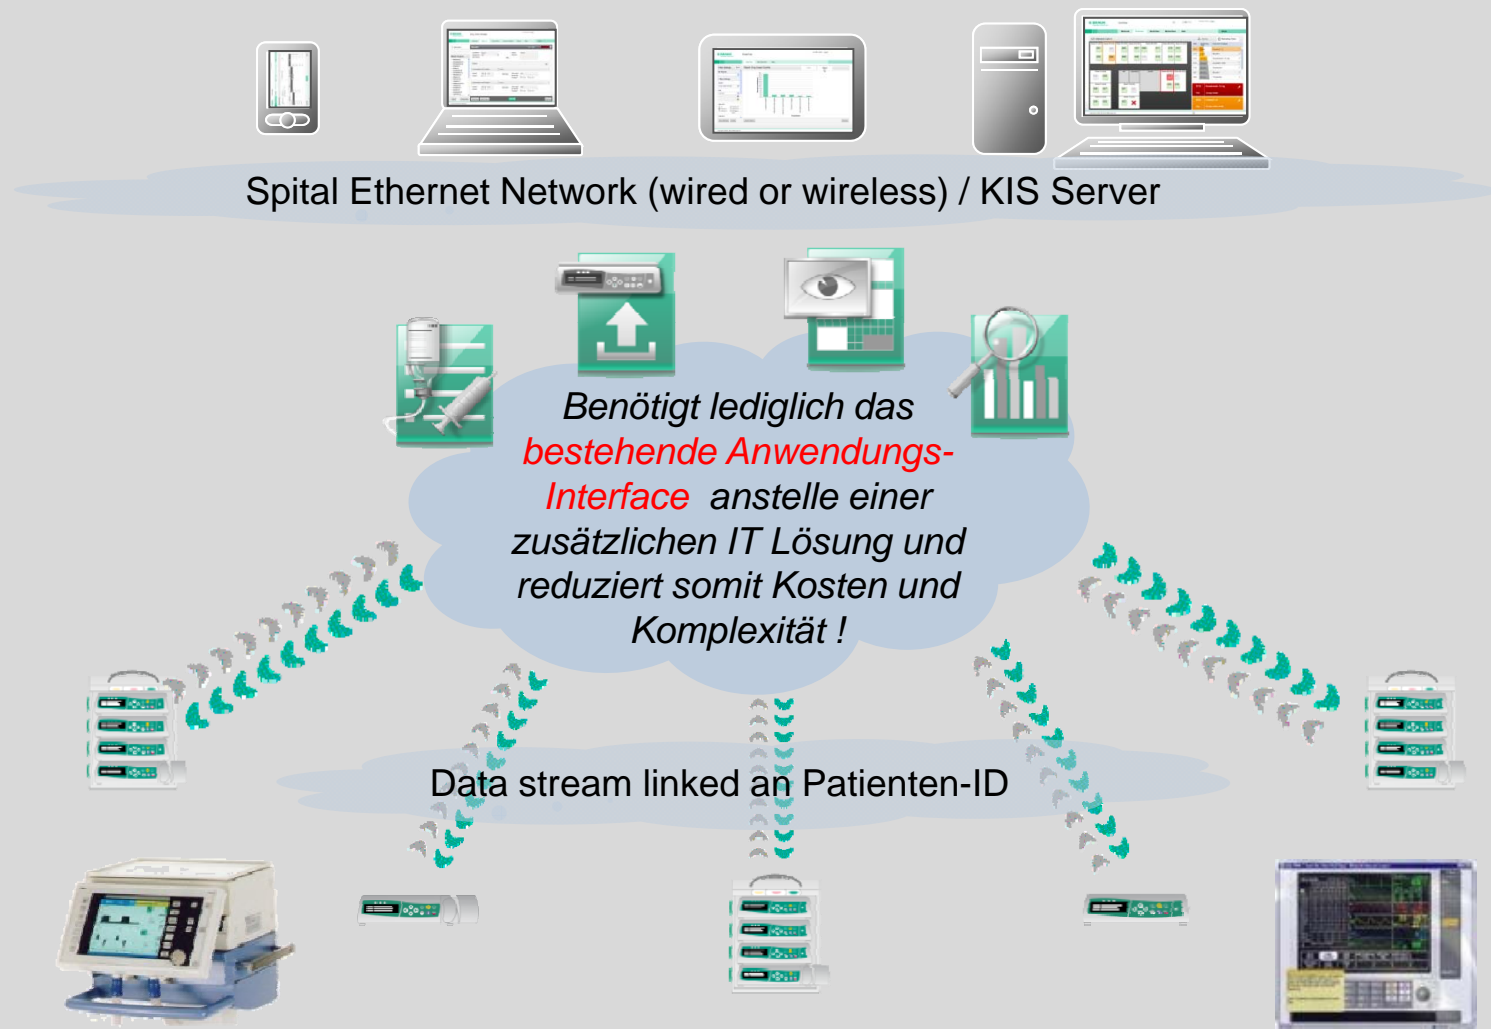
Spital Ethernet Network (wired or wireless) / KIS Server

Benötigt lediglich das bestehende Anwendungs-Interface anstelle einer zusätzlichen IT Lösung und reduziert somit Kosten und Komplexität !

Data stream linked an Patienten-ID